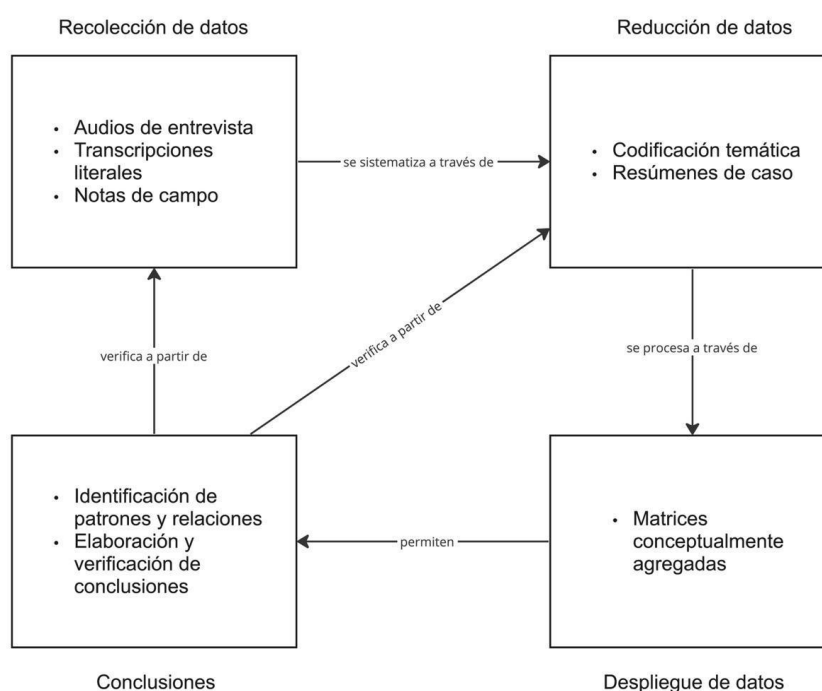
Recolección de datos

Reducción de datos

- Audios de entrevista
- Transcripciones literales
- Notas de campo

se sistematiza a través de

- Codificación temática
- Resúmenes de caso

verifica a partir de

verifica a partir de

se procesa a través de

- Identificación de patrones y relaciones
- Elaboración y verificación de conclusiones

permiten

- Matrices conceptualmente agregadas

Conclusiones

Despliegue de datos